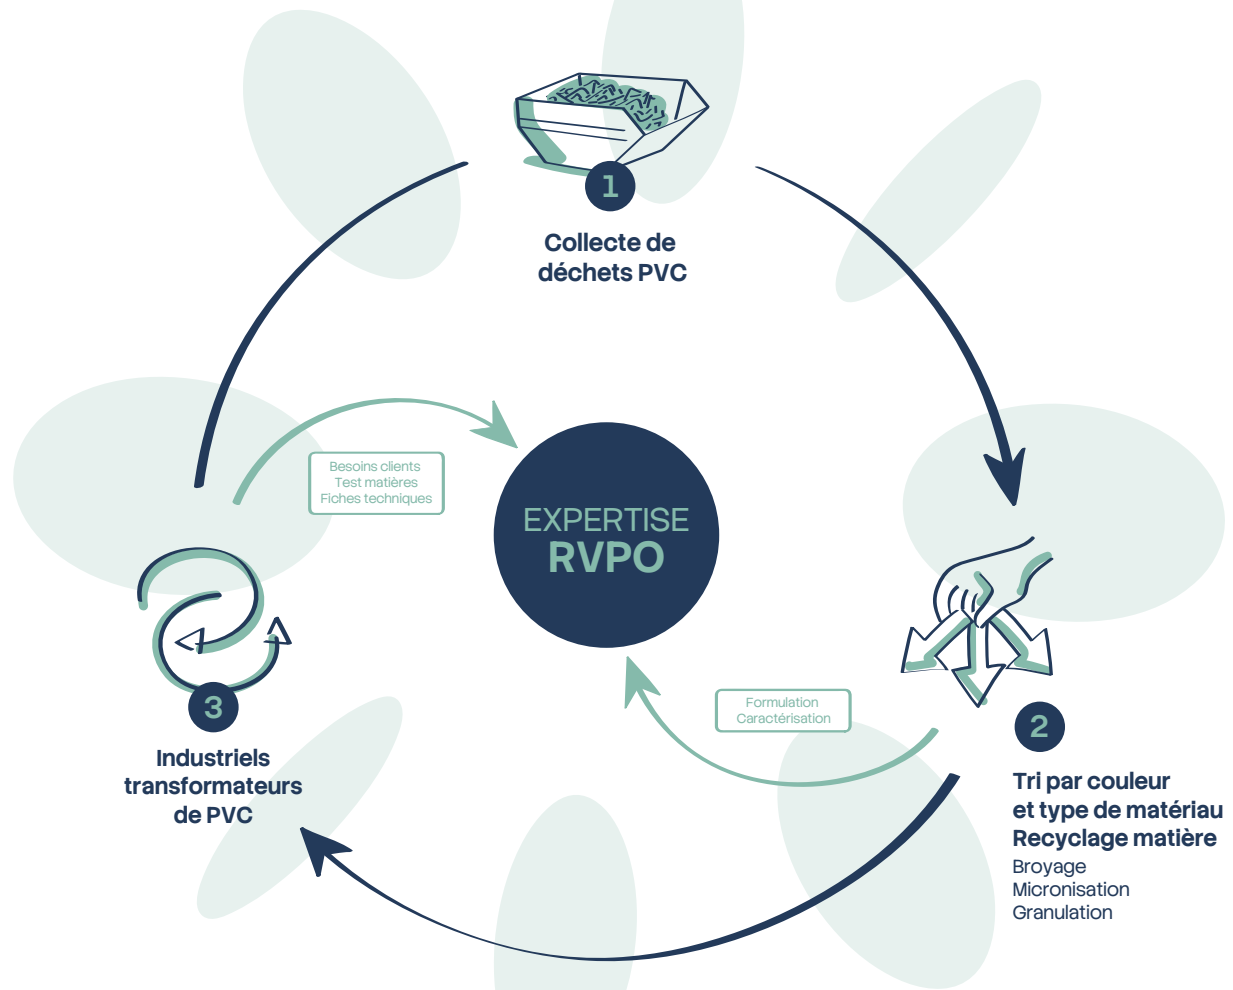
1

Collecte de déchets PVC

EXPERTISE
RVPO

Besoins clients
Test matières
Fiches techniques

Formulation
Caractérisation

2

Tri par couleur et type de matériau
Recyclage matière
Broyage
Micronisation
Granulation

3

Industriels transformateurs de PVC